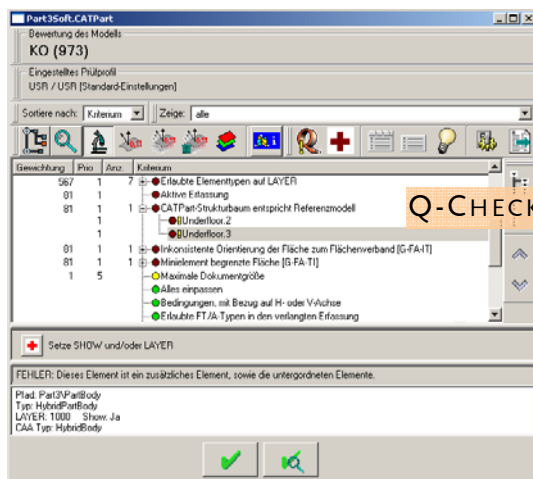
Part3Soft.CATPart

Bewertung des Modells
KO (973)

Eingestelltes Prüfprofil
USR / USR [Standard-Einstellungen]

Sortiere nach: Kriterium
Zeige: alle

| Gewichtung | Prio | Anz. | Kriterium |
|---|---|---|---|
| 567 | 1 | 7 | Erlaubte Elementtypen auf LAYER |
| 81 | 1 | | Aktive Erfassung |
| 81 | 1 | 1 | CATPart-Strukturbaum entspricht Referenzmodell |
| | 1 | | Underfloor.2 |
| | 1 | | Underfloor.3 |
| 81 | 1 | 1 | Inkonsistente Orientierung der Fläche zum Flächenverband [G-FA-IT] |
| 81 | 1 | 1 | Minielement begrenzte Fläche [G-FA-TI] |
| 1 | 5 | | Maximale Dokumentgröße |
| | | | Alles einpassen |
| | | | Bedingungen, mit Bezug auf H- oder V-Achse |
| | | | Erlaubte FT/A-Typen in den verlangten Erfassung |

Q-CHECK

Setze SHOW und/oder LAYER

FEHLER: Dieses Element ist ein zusätzliches Element, sowie die untergordneten Elemente.

Pfad: Part3\PartBody
Typ: HybridPartBody
LAYER: 1000 Show: Ja
CAA Typ: HybridBody